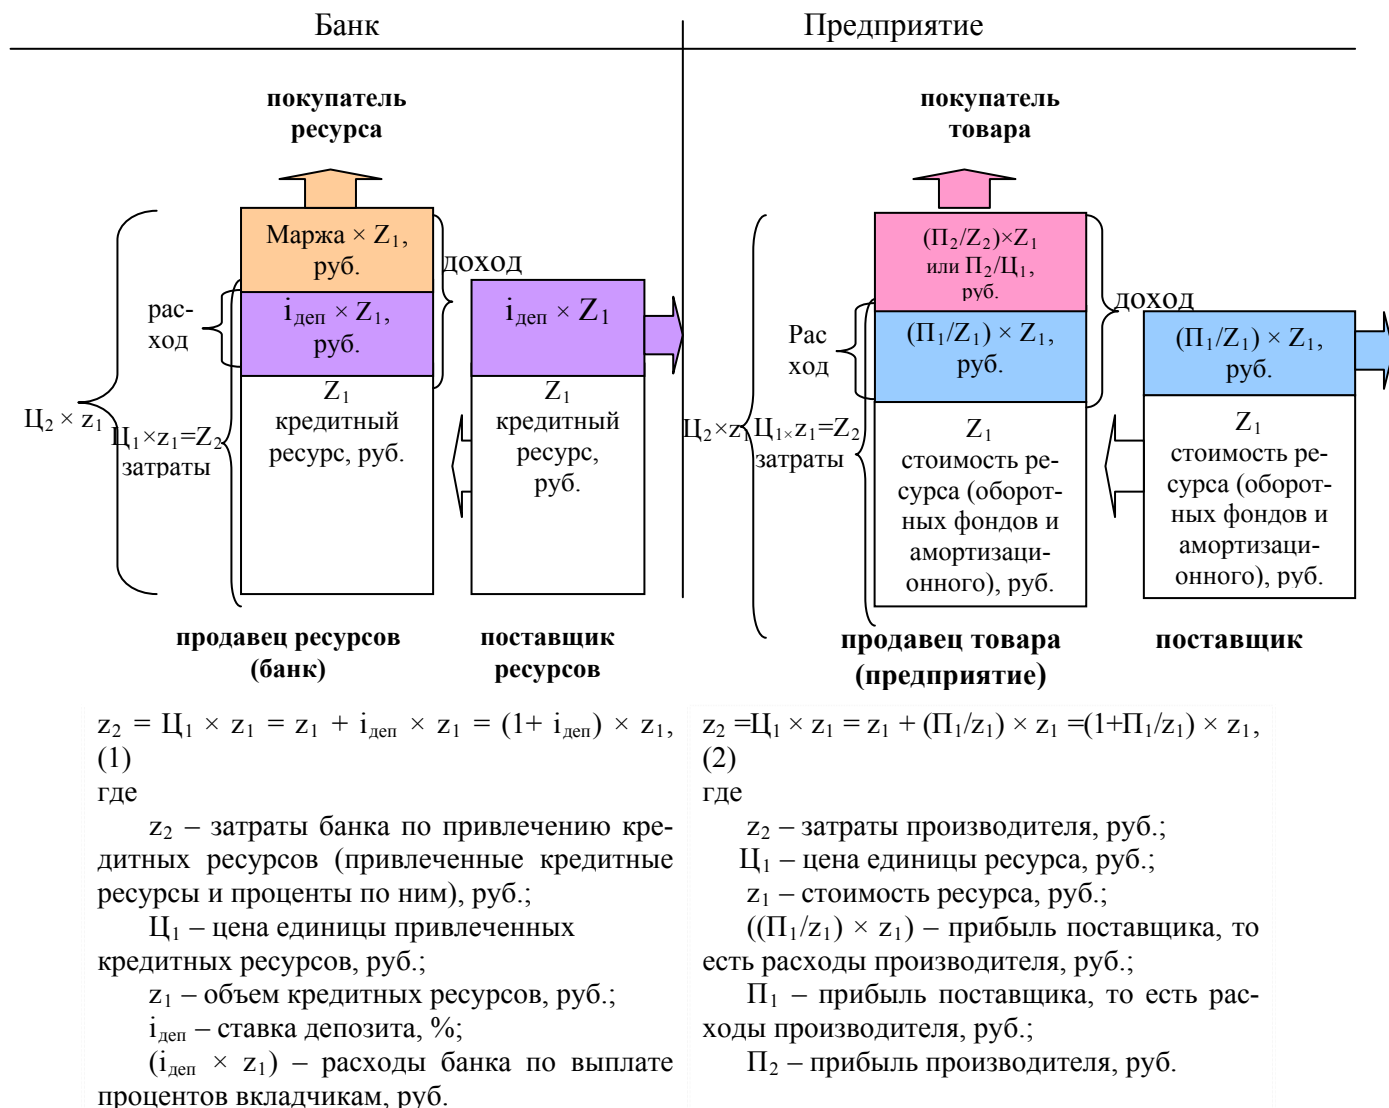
Банк

Предприятие

покупатель ресурса

Маржа × $Z_1$, руб.

рас-ход

$i_{деп}$ × $Z_1$, руб.

доход

$i_{деп}$ × $Z_1$

$Z_1$ кредитный ресурс, руб.

$Z_1$ кредитный ресурс, руб.

$Ц_2 \times z_1$

$Ц_1 \times z_1 = Z_2$ затраты

продавец ресурсов (банк)

поставщик ресурсов

покупатель товара

$(П_2/Z_2) \times Z_1$ или $П_2/Ц_1$, руб.

Рас ход

$(П_1/Z_1) \times Z_1$, руб.

доход

$(П_1/Z_1) \times Z_1$, руб.

$Ц_2 \times z_1$

$Ц_{1\times}z_1 = Z_2$ затраты

$Z_1$ стоимость ресурса (оборотных фондов и амортизационного), руб.

$Z_1$ стоимость ресурса (оборотных фондов и амортизационного), руб.

продавец товара (предприятие)

поставщик

$z_2 = Ц_1 \times z_1 = z_1 + i_{деп} \times z_1 = (1 + i_{деп}) \times z_1$, (1)
где

$z_2$ – затраты банка по привлечению кредитных ресурсов (привлеченные кредитные ресурсы и проценты по ним), руб.;

$Ц_1$ – цена единицы привлеченных кредитных ресурсов, руб.;

$z_1$ – объем кредитных ресурсов, руб.;

$i_{деп}$ – ставка депозита, %;

$(i_{деп} \times z_1)$ – расходы банка по выплате процентов вкладчикам, руб.

$z_2 = Ц_1 \times z_1 = z_1 + (П_1/z_1) \times z_1 = (1+П_1/z_1) \times z_1$, (2)
где

$z_2$ – затраты производителя, руб.;

$Ц_1$ – цена единицы ресурса, руб.;

$z_1$ – стоимость ресурса, руб.;

$((П_1/z_1) \times z_1)$ – прибыль поставщика, то есть расходы производителя, руб.;

$П_1$ – прибыль поставщика, то есть расходы производителя, руб.;

$П_2$ – прибыль производителя, руб.